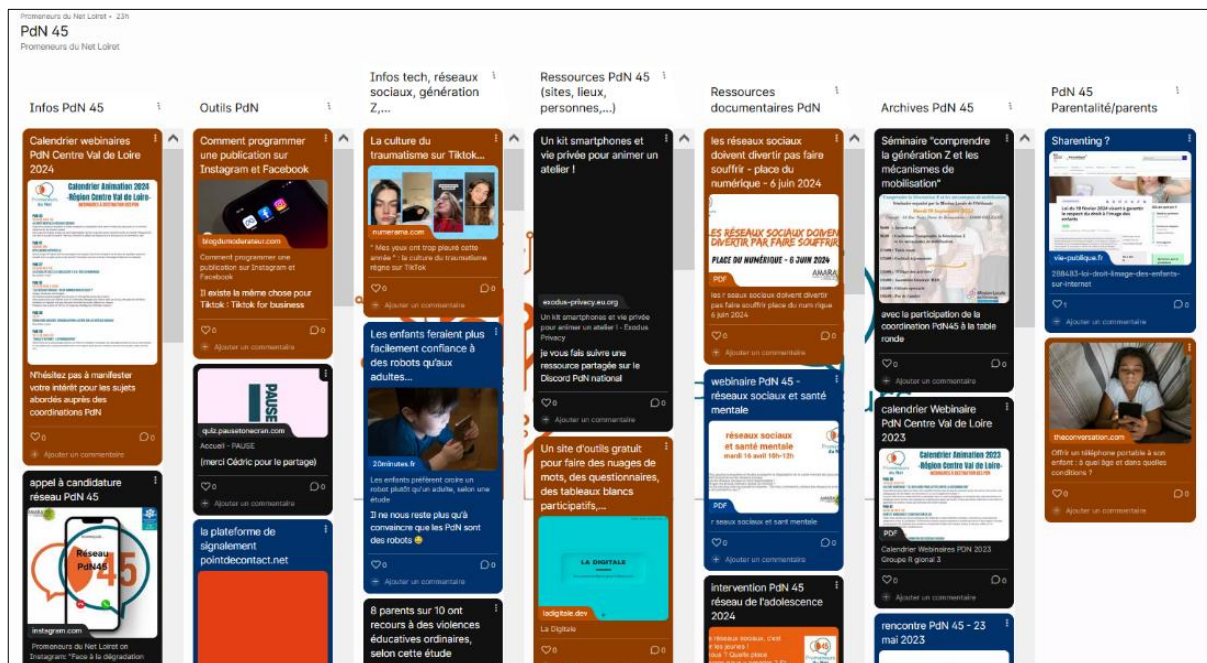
Promeneurs du Net Loiret • 23h

PdN 45

Promeneurs du Net Loiret

Infos PdN 45

Calendrier webinaires PdN Centre Val de Loire 2024

Calendrier Animation 2024 -Région Centre Val de Loire-

N'hésitez pas à manifester votre intérêt pour les sujets abordés auprès des coordinations PdN

♡0 ▢0

Ajouter un commentaire

appel à candidature réseau PdN 45

Réseau PdN45

instagram.com

Promeneurs du Net Loiret on Instagram: "Face à la dégradation

Outils PdN

Comment programmer une publication sur Instagram et Facebook

blogdumoderateur.com

Comment programmer une publication sur Instagram et Facebook

Il existe la même chose pour Tiktok : Tiktok for business

♡0 ▢0

Ajouter un commentaire

PAUSE

quiz.pausetonecran.com

Accueil - PAUSE

(merci Cédric pour le partage)

♡0 ▢0

Ajouter un commentaire

la plateforme de signalement pointdecontact.net

Infos tech, réseaux sociaux, génération Z,...

La culture du traumatisme sur Tiktok...

numerama.com

" Mes yeux ont trop pleuré cette année " : la culture du traumatisme règne sur TikTok

♡0 ▢0

Ajouter un commentaire

Les enfants feraient plus facilement confiance à des robots qu'aux adultes...

20minutes.fr

Les enfants préfèrent croire un robot plutôt qu'un adulte, selon une étude

Il ne nous reste plus qu'à convaincre que les PdN sont des robots 😄

♡0 ▢0

Ajouter un commentaire

8 parents sur 10 ont recours à des violences éducatives ordinaires, selon cette étude

Ressources PdN 45 (sites, lieux, personnes,...)

Un kit smartphones et vie privée pour animer un atelier !

exodus-privacy.eu.org

Un kit smartphones et vie privée pour animer un atelier ! - Exodus Privacy

je vous fais suivre une ressource partagée sur le Discord PdN national

♡0 ▢0

Ajouter un commentaire

Un site d'outils gratuit pour faire des nuages de mots, des questionnaires, des tableaux blancs participatifs,...

LA DIGITALE

ladigitale.dev

La Digitale

♡0 ▢0

Ressources documentaires PdN

les réseaux sociaux doivent divertir pas faire souffrir - place du numérique - 6 juin 2024

LES RÉSEAUX SOCIAUX DOIVENT DIVERTIR PAR FAIRE SOUFFRIR

PLACE DU NUMÉRIQUE - 6 JUIN 2024

PDF

les r seaux sociaux doivent divertir pas faire souffrir place du num rique 6 juin 2024

♡0 ▢0

Ajouter un commentaire

webinaire PdN 45 - réseaux sociaux et santé mentale

réseaux sociaux et santé mentale mardi 16 avril 10h-12h

PDF

r seaux sociaux et sant mentale

♡0 ▢0

Ajouter un commentaire

intervention PdN 45 réseau de l'adolescence 2024

Archives PdN 45

Séminaire "comprendre la génération Z et les mécanismes de mobilisation"

avec la participation de la coordination PdN45 à la table ronde

♡0

Ajouter un commentaire

calendrier Webinaire PdN Centre Val de Loire 2023

Calendrier Animation 2023 -Région Centre Val de Loire-

PDF

Calendrier Webinaires PDN 2023 Groupe R gional 3

♡0

Ajouter un commentaire

rencontre PdN 45 - 23 mai 2023

PdN 45 Parentalité/parents

Sharenting ?

vie-publique.fr

298483-loi-droit-image-des-enfants-sur-internet

♡1 ▢0

Ajouter un commentaire

theconversation.com

Offrir un téléphone portable à son enfant : à quel âge et dans quelles conditions ?

♡0 ▢0

Ajouter un commentaire